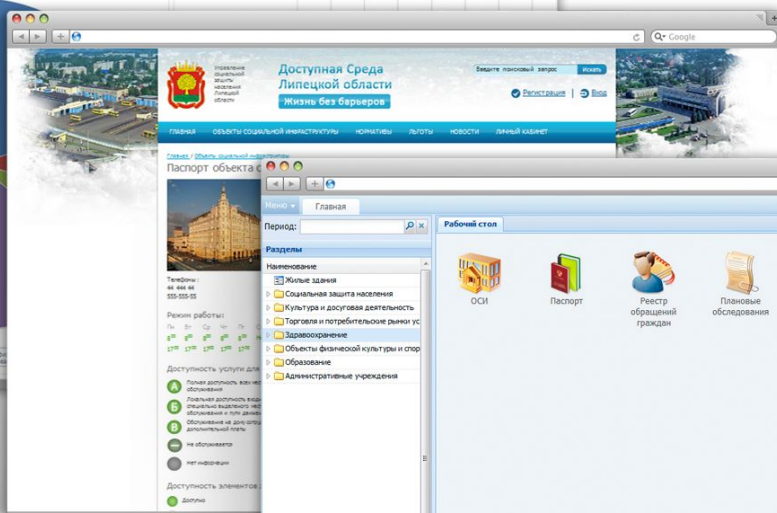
Q- Google

Управление социальной защиты населения Липецкой области

Доступная Среда Липецкой области

Жизнь без барьеров

Введите поисковый запрос

Искать

Регистрация | Вход

ГЛАВНАЯ ОБЪЕКТЫ СОЦИАЛЬНОЙ ИНФРАСТРУКТУРЫ НОРМАТИВЫ ЛЬГОТЫ НОВОСТИ ЛИЧНЫЙ КАБИНЕТ

Главная / Объекты социальной инфраструктуры

Паспорт объекта с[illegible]

Телефоны :
44 444 44
555-555-55

Режим работы:
Пн Вт Ср Чт Пт Сб
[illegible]

Доступность услуги для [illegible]

А Полная доступность всех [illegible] обслуживания

Б Локальная доступность входа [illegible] специально выделенного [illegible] обслуживания и пути движения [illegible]

В Обслуживание на дому согла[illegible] дополнительной платы

Не обслуживается

Нет информации

Доступность элементов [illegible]

Доступно

Меню ▾ Главная

Период:

Разделы

Наименование

Жилые здания
Социальная защита населения
Культура и досуговая деятельность
Торговля и потребительские рынки ус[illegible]
Здравоохранение
Объекты физической культуры и спор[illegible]
Образование
Административные учреждения

Рабочий стол

ОСИ

Паспорт

Реестр обращений граждан

Плановые обследования